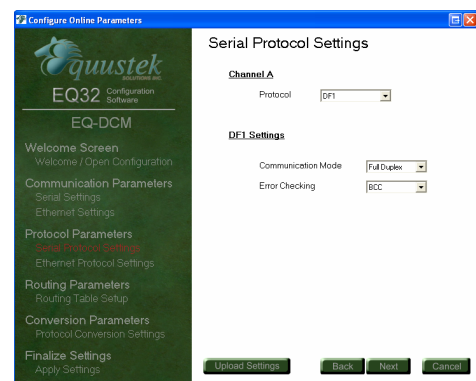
Configure Online Parameters

Equustek SOLUTIONS INC.

EQ32 Configuration Software

EQ-DCM

Welcome Screen
Welcome / Open Configuration

Communication Parameters
Serial Settings
Ethernet Settings

Protocol Parameters
Serial Protocol Settings
Ethernet Protocol Settings

Routing Parameters
Routing Table Setup

Conversion Parameters
Protocol Conversion Settings

Finalize Settings
Apply Settings

Serial Protocol Settings

Channel A

Protocol DF1

DF1 Settings

Communication Mode Full Duplex
Error Checking BCC

Upload Settings
Back
Next
Cancel